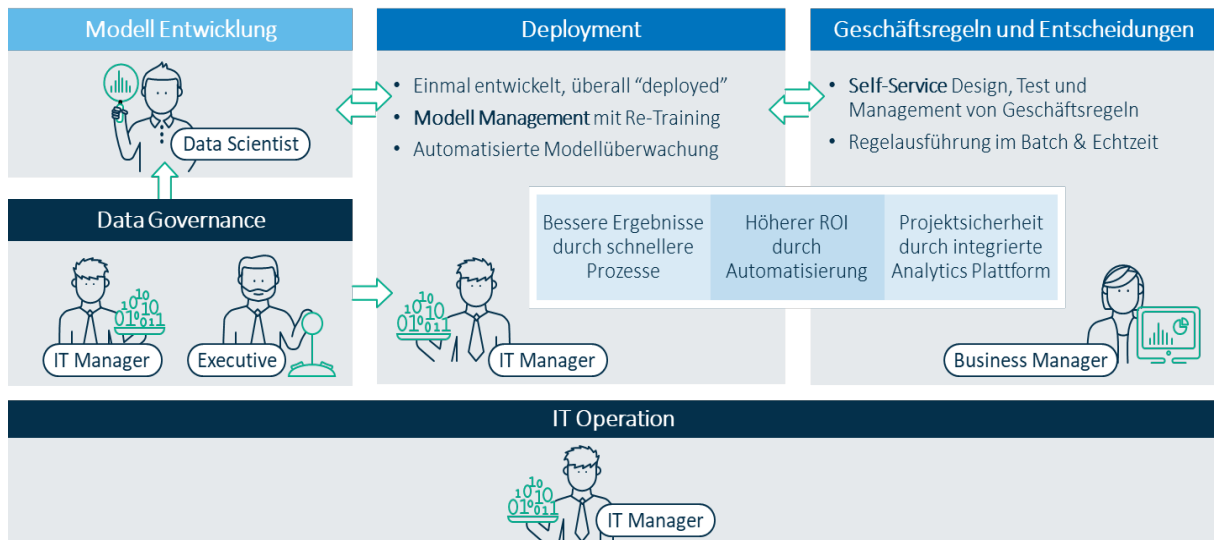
Modell Entwicklung

Data Scientist

Data Governance

IT Manager

Executive

Deployment

• Einmal entwickelt, überall "deployed"
• Modell Management mit Re-Training
• Automatisierte Modellüberwachung

| Bessere Ergebnisse durch schnellere Prozesse | Höherer ROI durch Automatisierung | Projektsicherheit durch integrierte Analytics Plattform |
|---|---|---|

IT Manager

Geschäftsregeln und Entscheidungen

• Self-Service Design, Test und Management von Geschäftsregeln
• Regelausführung im Batch & Echtzeit

Business Manager

IT Operation

IT Manager